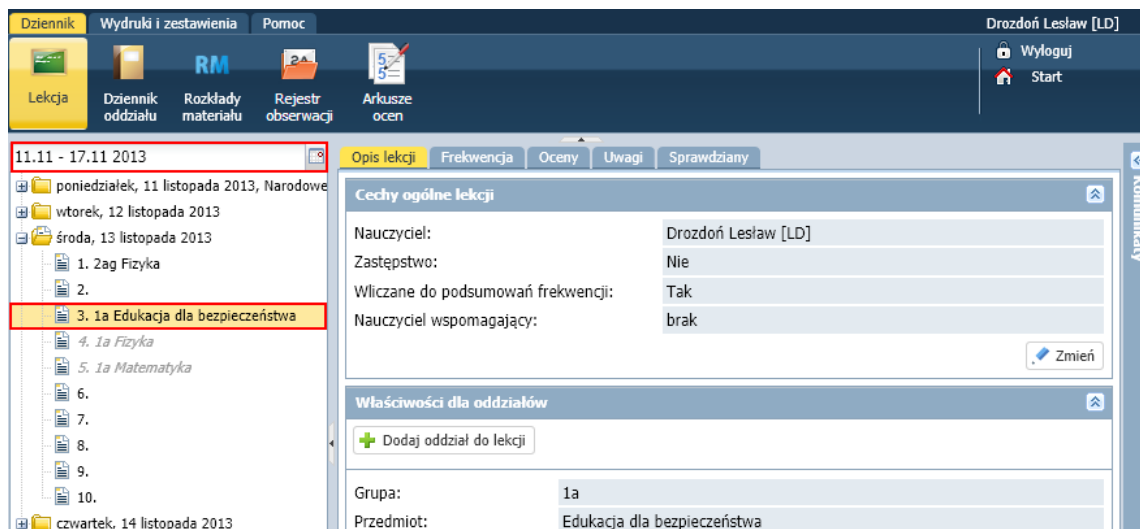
Dziennik Wydruki i zestawienia Pomoc

Drozdoń Lesław [LD]

Lekcja
Dziennik oddziału
RM
Rozkłady materiału
2A
Rejestr obserwacji
Arkusze ocen

Wyloguj
Start

11.11 - 17.11 2013

poniedziałek, 11 listopada 2013, Narodowe
wtorek, 12 listopada 2013
środa, 13 listopada 2013
1. 2ag Fizyka
2.
3. 1a Edukacja dla bezpieczeństwa
4. 1a Fizyka
5. 1a Matematyka
6.
7.
8.
9.
10.
czwartek, 14 listopada 2013

Opis lekcji Frekwencja Oceny Uwagi Sprawdziany

Cechy ogólne lekcji

| | |
|---|---|
| Nauczyciel: | Drozdoń Lesław [LD] |
| Zastępstwo: | Nie |
| Wliczane do podsumowań frekwencji: | Tak |
| Nauczyciel wspomagający: | brak |

Zmień

Właściwości dla oddziałów

Dodaj oddział do lekcji

| | |
|---|---|
| Grupa: | 1a |
| Przedmiot: | Edukacja dla bezpieczeństwa |

Komunikaty